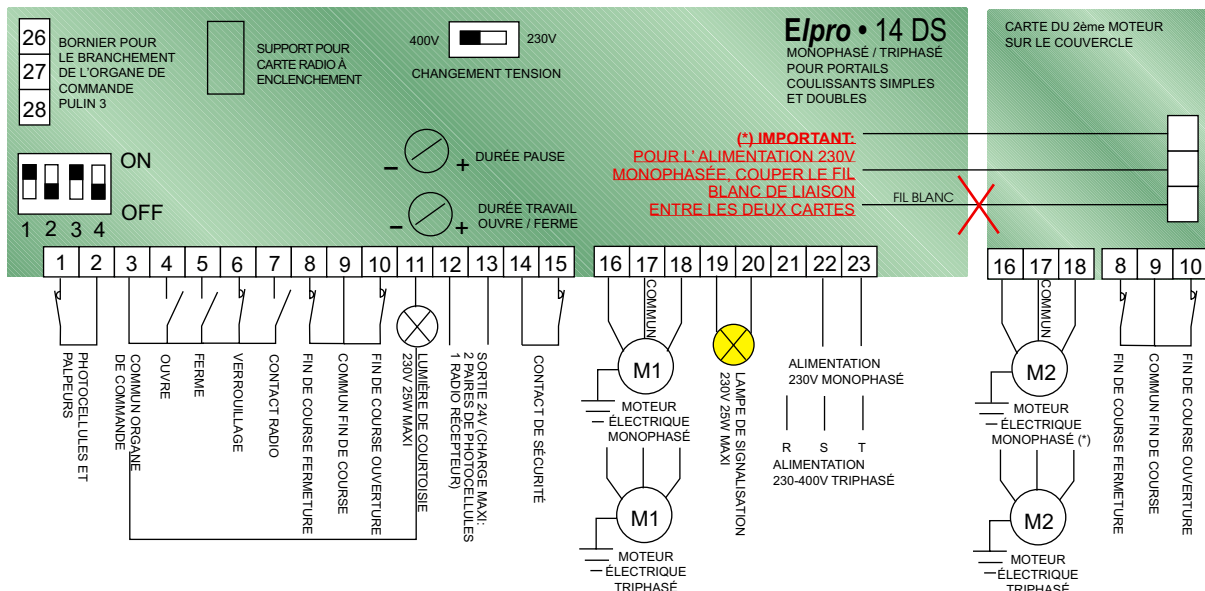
26
27
28
BORNIER POUR LE BRANCHEMENT DE L'ORGANE DE COMMANDE PULIN 3

SUPPORT POUR CARTE RADIO À ENCLENCHEMENT

400V 230V
CHANGEMENT TENSION

Elpro • 14 DS
MONOPHASÉ / TRIPHASÉ POUR PORTAILS COULISSANTS SIMPLES ET DOUBLES

CARTE DU 2ème MOTEUR SUR LE COUVERCLE

ON
OFF
1 2 3 4

– + DURÉE PAUSE
– + DURÉE TRAVAIL OUVRE / FERME

(*) IMPORTANT:
POUR L' ALIMENTATION 230V MONOPHASÉE, COUPER LE FIL BLANC DE LIAISON ENTRE LES DEUX CARTES

FIL BLANC

| 1 | 2 | 3 | 4 | 5 | 6 | 7 | 8 | 9 | 10 | 11 | 12 | 13 | 14 | 15 |
|---|---|---|---|---|---|---|---|---|---|---|---|---|---|---|

| 16 | 17 | 18 | 19 | 20 | 21 | 22 | 23 |
|---|---|---|---|---|---|---|---|

| 16 | 17 | 18 |
|---|---|---|

| 8 | 9 | 10 |
|---|---|---|

PHOTOCELLULES ET PALPEURS
COMMUN ORGANE DE COMMANDE
OUVRE
FERME
VERROUILLAGE
CONTACT RADIO
FIN DE COURSE FERMETURE
COMMUN FIN DE COURSE
FIN DE COURSE OUVERTURE
LUMIÈRE DE COURTOISIE 230V 25W MAXI
SORTIE 24V (CHARGE MAXI: 2 PAIRES DE PHOTOCELLULES 1 RADIO RÉCEPTEUR)
CONTACT DE SÉCURITÉ

COMMUN
M1
MOTEUR ÉLECTRIQUE MONOPHASÉ
M1
MOTEUR ÉLECTRIQUE TRIPHASÉ
LAMPE DE SIGNALISATION 230V 25W MAXI
ALIMENTATION 230V MONOPHASÉ
R S T
ALIMENTATION 230-400V TRIPHASÉ

COMMUN
M2
MOTEUR ÉLECTRIQUE MONOPHASÉ (*)
M2
MOTEUR ÉLECTRIQUE TRIPHASÉ

FIN DE COURSE FERMETURE
COMMUN FIN DE COURSE
FIN DE COURSE OUVERTURE